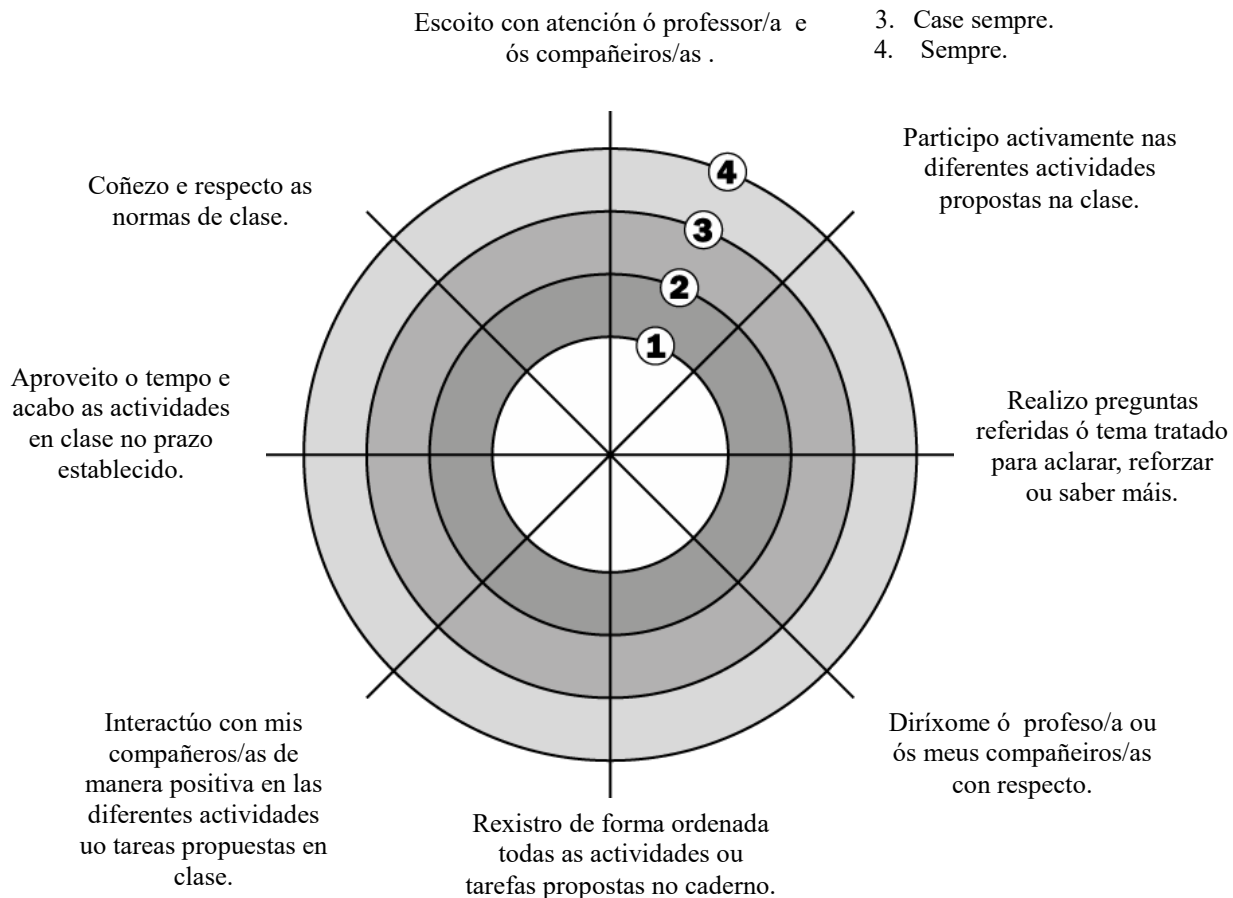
Escoito con atención ó professor/a e ós compañeiros/as .

3. Case sempre.
4. Sempre.

Participo activamente nas diferentes actividades propostas na clase.

Coñezo e respecto as normas de clase.

4

3

2

1

Aproveito o tempo e acabo as actividades en clase no prazo establecido.

Realizo preguntas referidas ó tema tratado para aclarar, reforzar ou saber máis.

Interactúo con mis compañeros/as de manera positiva en las diferentes actividades uo tareas propuestas en clase.

Diríxome ó profeso/a ou ós meus compañeiros/as con respecto.

Rexistro de forma ordenada todas as actividades ou tarefas propostas no caderno.